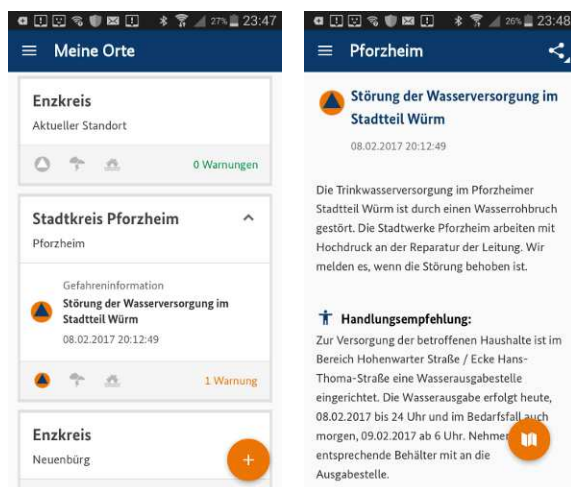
27% 23:47

Meine Orte

Enzkreis
Aktueller Standort

0 Warnungen

Stadtkreis Pforzheim
Pforzheim

Gefahreninformation
Störung der Wasserversorgung im Stadtteil Würm
08.02.2017 20:12:49

1 Warnung

Enzkreis
Neuenbürg

+

26% 23:48

Pforzheim

Störung der Wasserversorgung im Stadtteil Würm
08.02.2017 20:12:49

Die Trinkwasserversorgung im Pforzheimer Stadtteil Würm ist durch einen Wasserrohrbruch gestört. Die Stadtwerke Pforzheim arbeiten mit Hochdruck an der Reparatur der Leitung. Wir melden es, wenn die Störung behoben ist.

Handlungsempfehlung:
Zur Versorgung der betroffenen Haushalte ist im Bereich Hohenwarter Straße / Ecke Hans-Thoma-Straße eine Wasserausgabestelle eingerichtet. Die Wasserausgabe erfolgt heute, 08.02.2017 bis 24 Uhr und im Bedarfsfall auch morgen, 09.02.2017 ab 6 Uhr. Nehmen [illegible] entsprechende Behälter mit an die Ausgabestelle.